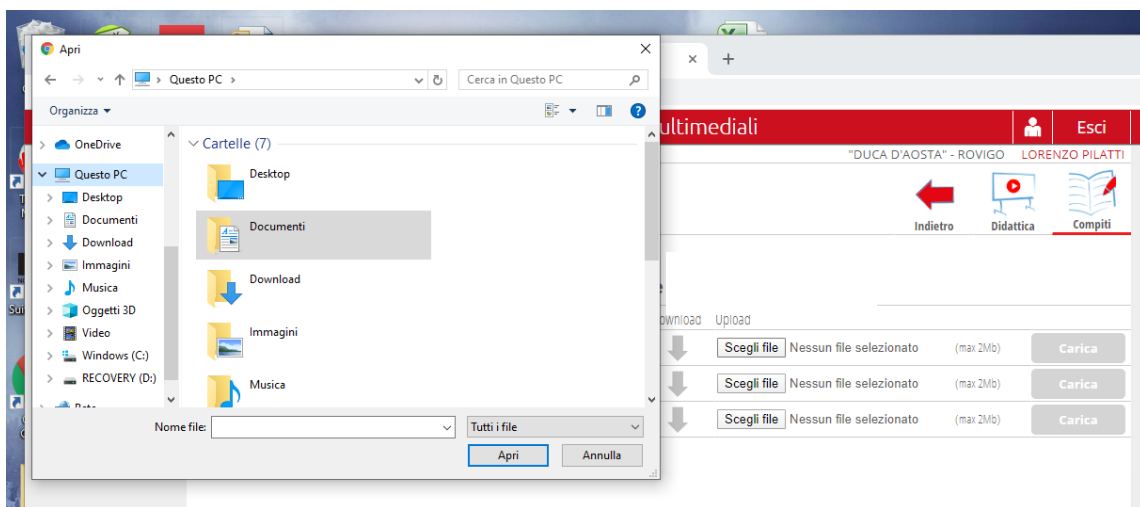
Apri

Questo PC ›

Cerca in Questo PC

Organizza ▾

OneDrive
Questo PC
Desktop
Documenti
Download
Immagini
Musica
Oggetti 3D
Video
Windows (C:)
RECOVERY (D:)

Cartelle (7)

Desktop
Documenti
Download
Immagini
Musica

Nome file:
Tutti i file
Apri
Annulla

×
+

ultimediali
Esci

"DUCA D'AOSTA" - ROVIGO LORENZO PILATTI

Indietro
Didattica
Compiti

ownload Upload

Scegli file Nessun file selezionato (max 2Mb) Carica
Scegli file Nessun file selezionato (max 2Mb) Carica
Scegli file Nessun file selezionato (max 2Mb) Carica